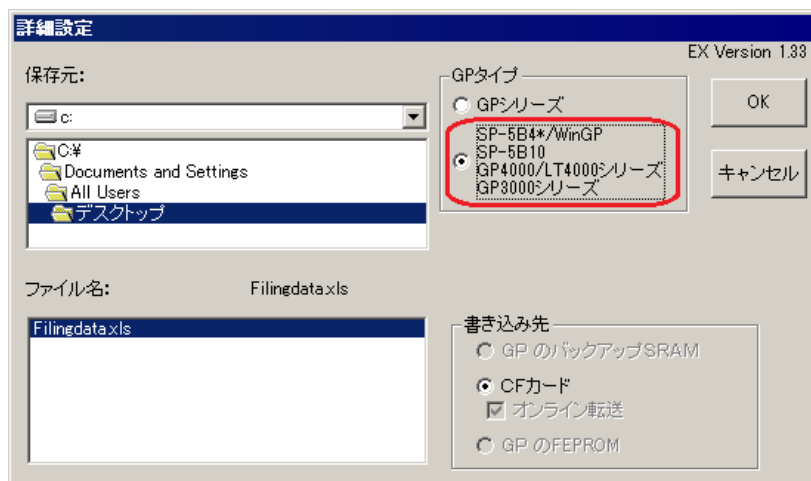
詳細設定

EX Version 1.33

保存元:

c:

C:¥
Documents and Settings
All Users
デスクトップ

GPタイプ

GPシリーズ

SP-5B4*/WinGP
SP-5B10
GP4000/LT4000シリーズ
GP3000シリーズ

OK

キャンセル

ファイル名:

Filingdataxls

Filingdataxls

書き込み先

GP のバックアップSRAM

CFカード

オンライン転送

GP のFEPROM